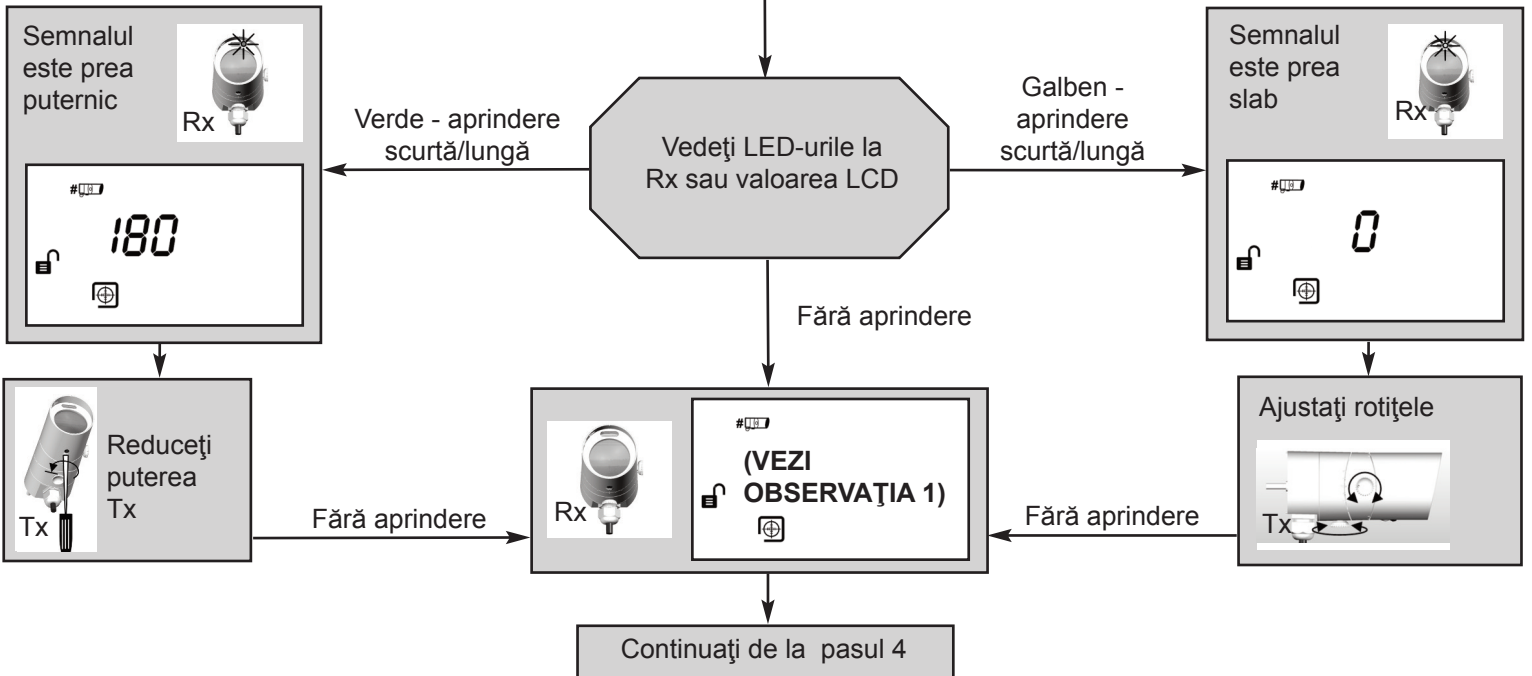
Semnalul este prea puternic

Rx

180

Verde - aprindere scurtă/lungă

Vedeţi LED-urile la Rx sau valoarea LCD

Galben - aprindere scurtă/lungă

Semnalul este prea slab

Rx

0

Fără aprindere

Reduceţi puterea Tx

Tx

Fără aprindere

Rx

(VEZI OBSERVAŢIA 1)

Fără aprindere

Ajustaţi rotiţele

Tx

Continuaţi de la pasul 4